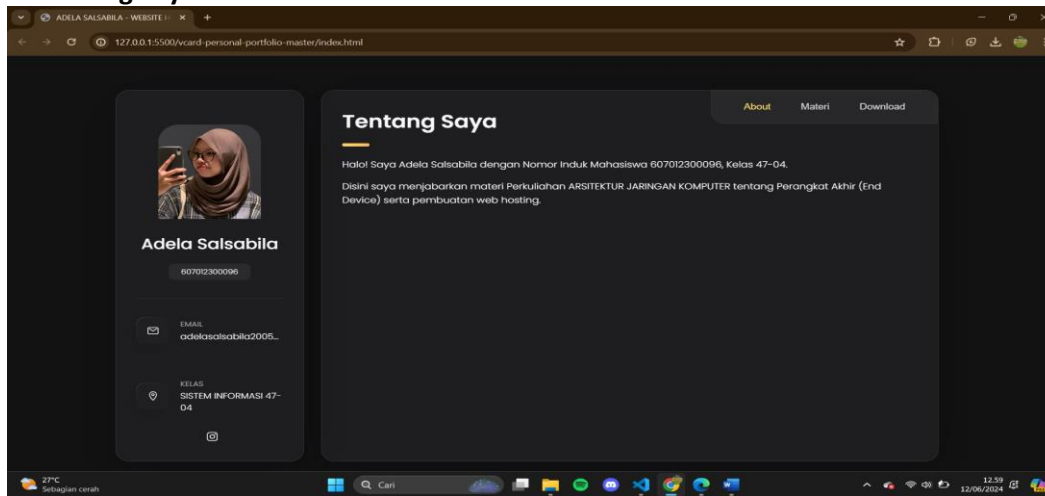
ADELA SALSABILA - WEBSITE H ×

127.0.0.1:5500/vcard-personal-portfolio-master/index.html

Adela Salsabila

607012300096

EMAIL
adelasalsabila2005...

KELAS
SISTEM INFORMASI 47-04

About Materi Download

Tentang Saya

Halo! Saya Adela Salsabila dengan Nomor Induk Mahasiswa 607012300096, Kelas 47-04.

Disini saya menjabarkan materi Perkuliahan ARSITEKTUR JARINGAN KOMPUTER tentang Perangkat Akhir (End Device) serta pembuatan web hosting.

27°C
Sebagian cerah

Cari

12.59
12/06/2024